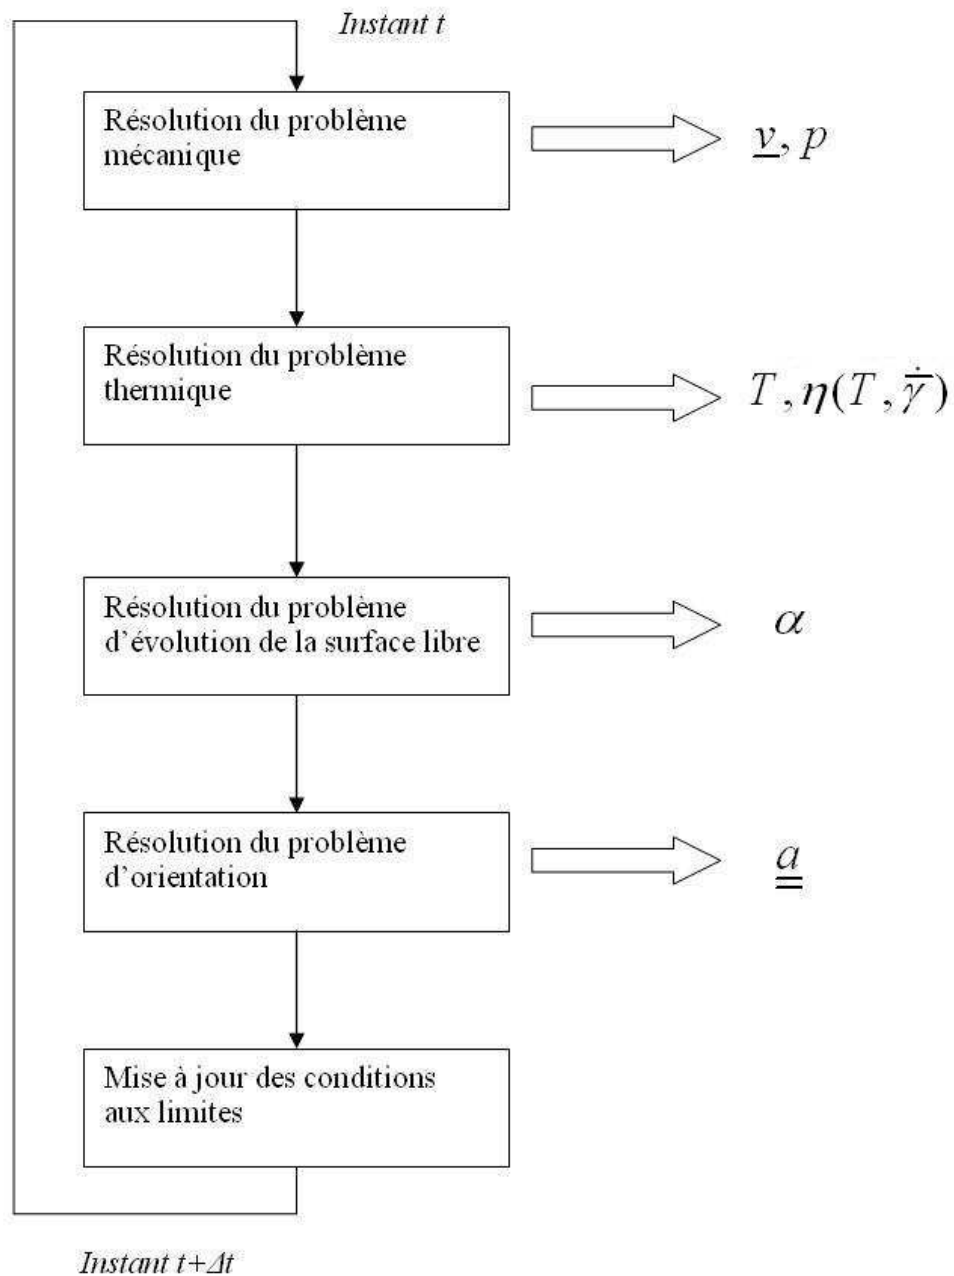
*Instant t*

Résolution du problème mécanique

$\underline{v}, p$

Résolution du problème thermique

$T, \eta(T, \dot{\gamma})$

Résolution du problème d'évolution de la surface libre

$\alpha$

Résolution du problème d'orientation

$\underline{\underline{a}}$

Mise à jour des conditions aux limites

*Instant t+Δt*